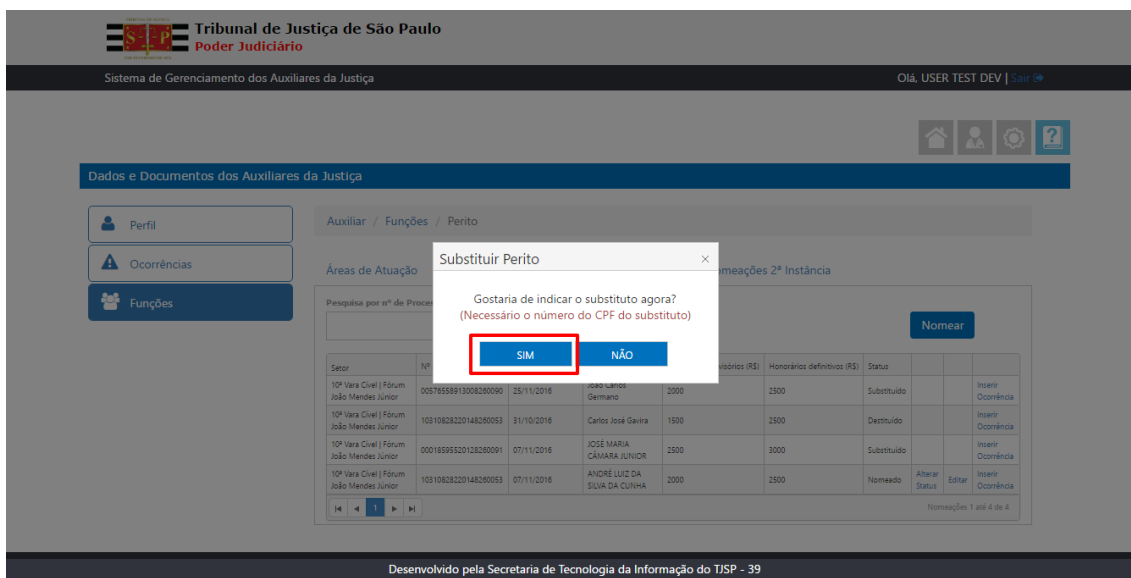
Tribunal de Justiça de São Paulo
Poder Judiciário

Sistema de Gerenciamento dos Auxiliares da Justiça

Olá, USER TEST DEV | Sair

Dados e Documentos dos Auxiliares da Justiça

Perfil

Ocorrências

Funções

Auxiliar / Funções / Perito

Áreas de Atuação

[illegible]meações 2ª Instância

Pesquisa por nº de Proces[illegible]

Nomear

Substituir Perito

×

Gostaria de indicar o substituto agora?
(Necessário o número do CPF do substituto)

SIM

NÃO

| Setor | Nº | | | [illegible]órios (R$) | Honorários definitivos (R$) | Status | | | |
|---|---|---|---|---|---|---|---|---|---|
| 10ª Vara Cível | Fórum João Mendes Júnior | 00576558913008260090 | 25/11/2016 | João Carlos Germano | 2000 | 2500 | Substituído | | | Inserir Ocorrência |
| 10ª Vara Cível | Fórum João Mendes Júnior | 10310828220148260053 | 31/10/2016 | Carlos José Gavira | 1500 | 2500 | Destituído | | | Inserir Ocorrência |
| 10ª Vara Cível | Fórum João Mendes Júnior | 00018595520128260091 | 07/11/2016 | JOSÉ MARIA CÂMARA JUNIOR | 2500 | 3000 | Substituído | | | Inserir Ocorrência |
| 10ª Vara Cível | Fórum João Mendes Júnior | 10310828220148260053 | 07/11/2016 | ANDRÉ LUIZ DA SILVA DA CUNHA | 2000 | 2500 | Nomeado | Alterar Status | Editar | Inserir Ocorrência |

1

Nomeações 1 até 4 de 4

Desenvolvido pela Secretaria de Tecnologia da Informação do TJSP - 39